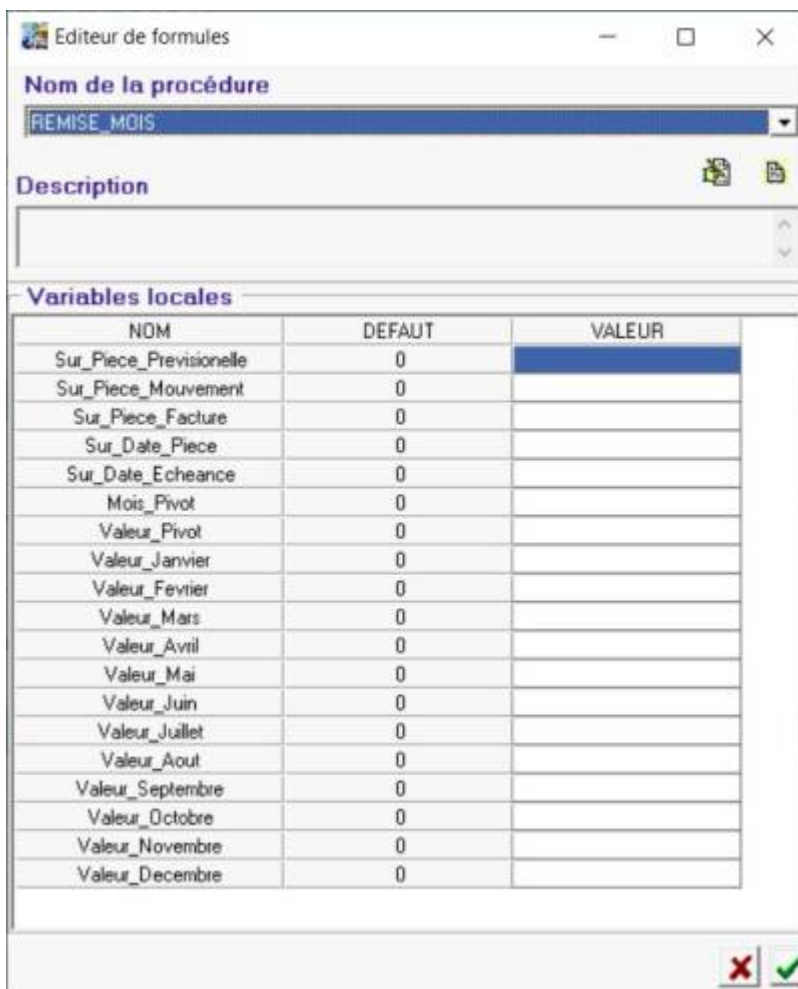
Editeur de formules

Nom de la procédure

REMISE_MOIS

Description

Variables locales

| NOM | DEFAUT | VALEUR |
|---|---|---|
| Sur_Piece_Previsionelle | 0 | |
| Sur_Piece_Mouvement | 0 | |
| Sur_Piece_Facture | 0 | |
| Sur_Date_Piece | 0 | |
| Sur_Date_Echeance | 0 | |
| Mois_Pivot | 0 | |
| Valeur_Pivot | 0 | |
| Valeur_Janvier | 0 | |
| Valeur_Fevrier | 0 | |
| Valeur_Mars | 0 | |
| Valeur_Avril | 0 | |
| Valeur_Mai | 0 | |
| Valeur_Juin | 0 | |
| Valeur_Juillet | 0 | |
| Valeur_Aout | 0 | |
| Valeur_Septembre | 0 | |
| Valeur_Octobre | 0 | |
| Valeur_Novembre | 0 | |
| Valeur_Decembre | 0 | |